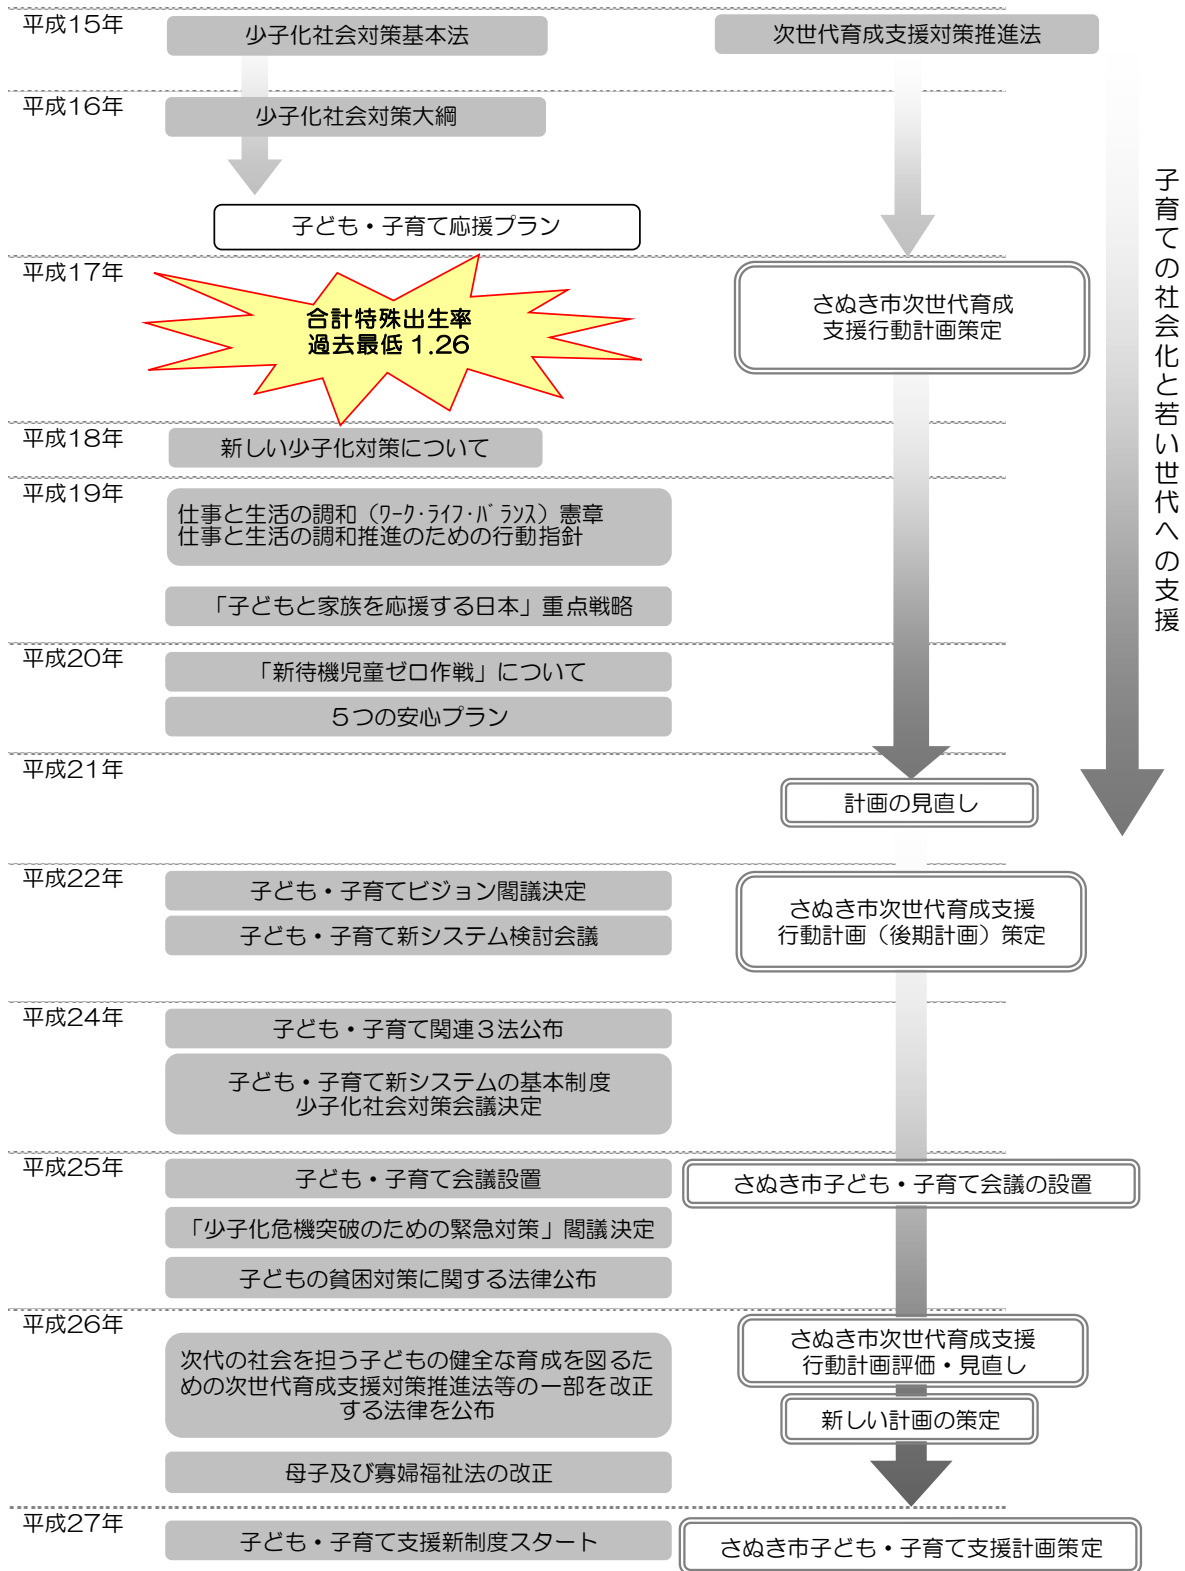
平成15年

少子化社会対策基本法

次世代育成支援対策推進法

平成16年

少子化社会対策大綱

子どもと・子育て応援プラン

子育ての社会化と若い世代への支援

平成17年

合計特殊出生率
過去最低 1.26

さぬき市次世代育成
支援行動計画策定

平成18年

新しい少子化対策について

平成19年

仕事と生活の調和（ﾜｰｸ･ﾗｲﾌ･ﾊﾞﾗﾝｽ）憲章
仕事と生活の調和推進のための行動指針

「子どもと家族を応援する日本」重点戦略

平成20年

「新待機児童ゼロ作戦」について

５つの安心プラン

平成21年

計画の見直し

平成22年

子ども・子育てビジョン閣議決定

子ども・子育て新システム検討会議

さぬき市次世代育成支援
行動計画（後期計画）策定

平成24年

子ども・子育て関連３法公布

子ども・子育て新システムの基本制度
少子化社会対策会議決定

平成25年

子ども・子育て会議設置

さぬき市子ども・子育て会議の設置

「少子化危機突破のための緊急対策」閣議決定

子どもの貧困対策に関する法律公布

平成26年

次代の社会を担う子どもの健全な育成を図るための次世代育成支援対策推進法等の一部を改正する法律を公布

さぬき市次世代育成支援
行動計画評価・見直し

新しい計画の策定

母子及び寡婦福祉法の改正

平成27年

子ども・子育て支援新制度スタート

さぬき市子ども・子育て支援計画策定